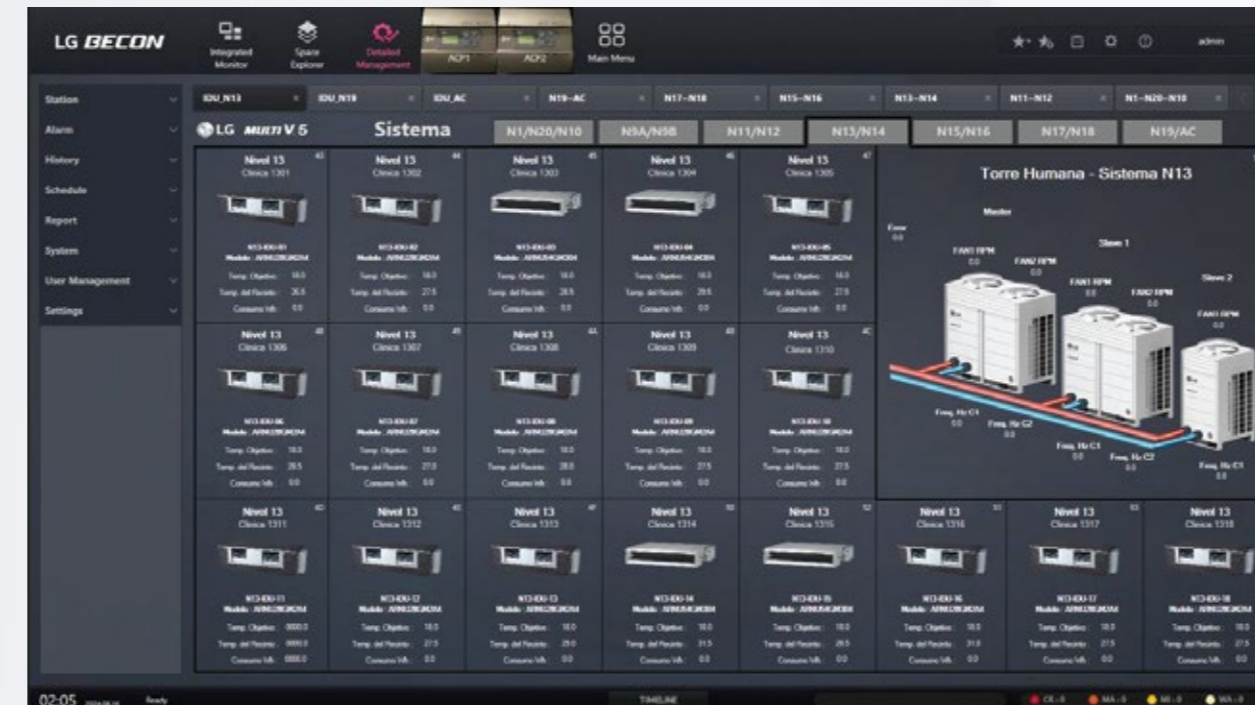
LG BECON

Integrated Monitor
Space Explorer
Detailed Management
ACP1
ACP2
Main Menu

admin

Station
Alarm
History
Schedule
Report
System
User Management
Settings

IDU_N13
IDU_N18
IDU_AC
N19~AC
N17~N18
N15~N16
N13~N14
N11~N12
N1~N20~N10

LG MULTI V 5
Sistema
N1/N20/N10
N9A/N9B
N11/N12
N13/N14
N15/N16
N17/N18
N19/AC

Nivel 13
Clinica 1301

Nivel 13
Clinica 1302

Nivel 13
Clinica 1303

Nivel 13
Clinica 1304

Nivel 13
Clinica 1305

Torre Humana - Sistema N13

Master
Slave 1
Slave 2
FAN1 RPM
FAN2 RPM
Freq. Hz C1
Freq. Hz C2

Nivel 13
Clinica 1306

Nivel 13
Clinica 1307

Nivel 13
Clinica 1308

Nivel 13
Clinica 1309

Nivel 13
Clinica 1310

Nivel 13
Clinica 1311

Nivel 13
Clinica 1312

Nivel 13
Clinica 1313

Nivel 13
Clinica 1314

Nivel 13
Clinica 1315

Nivel 13
Clinica 1316

Nivel 13
Clinica 1317

Nivel 13
Clinica 1318

02:05
Ready
TIMELINE